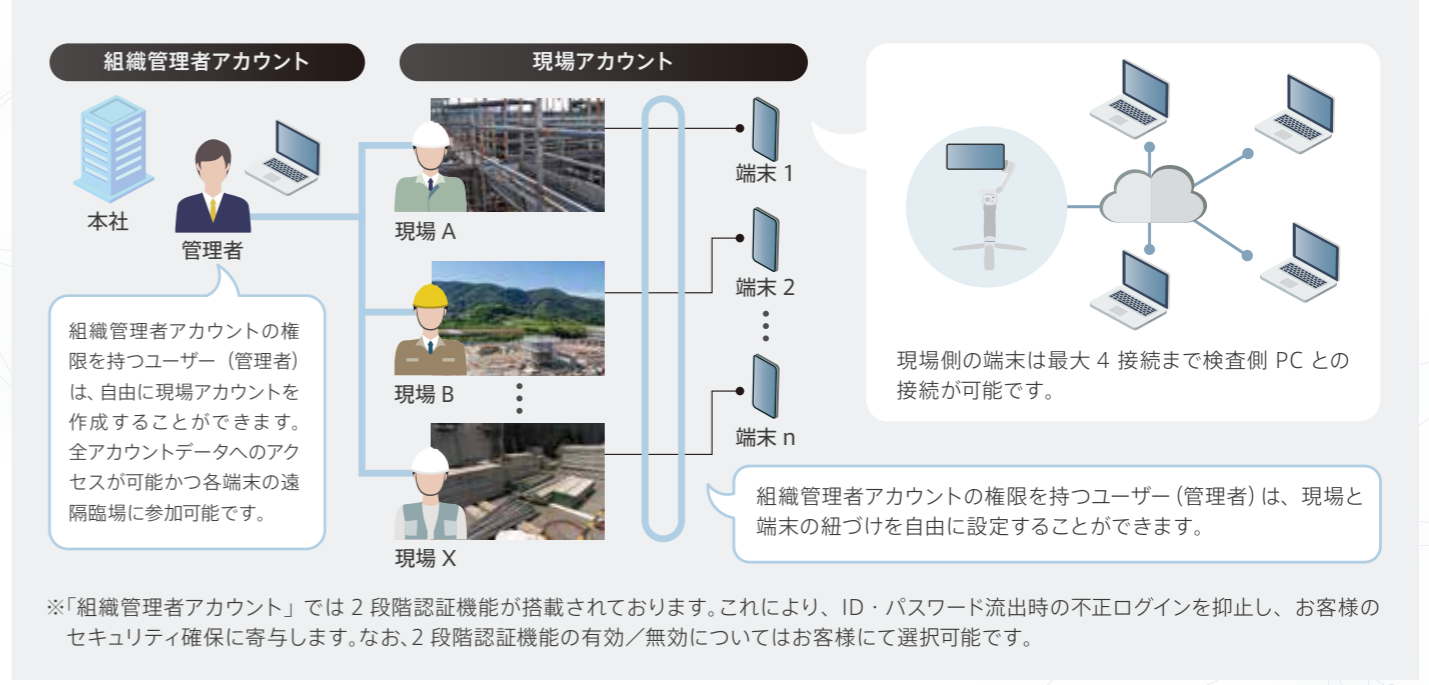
組織管理者アカウント

現場アカウント

本社

管理者

組織管理者アカウントの権限を持つユーザー（管理者）は、自由に現場アカウントを作成することができます。全アカウントデータへのアクセスが可能かつ各端末の遠隔臨場に参加可能です。

現場 A

現場 B

現場 X

端末 1

端末 2

端末 n

現場側の端末は最大 4 接続まで検査側 PC との接続が可能です。

組織管理者アカウントの権限を持つユーザー（管理者）は、現場と端末の紐づけを自由に設定することができます。

※「組織管理者アカウント」では 2 段階認証機能が搭載されております。これにより、ID・パスワード流出時の不正ログインを抑止し、お客様のセキュリティ確保に寄与します。なお、2 段階認証機能の有効／無効についてはお客様にて選択可能です。